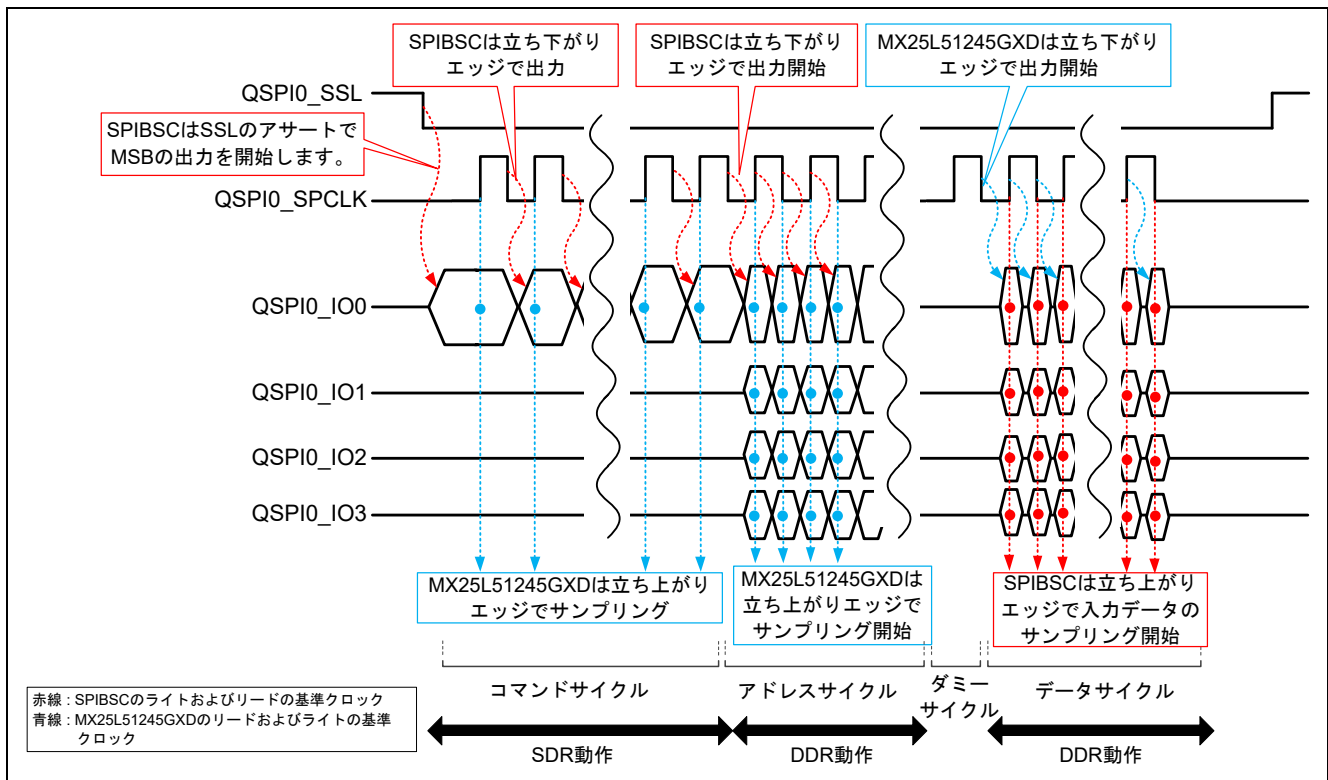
SPIBSCは立ち下がりエッジで出力

SPIBSCは立ち下がりエッジで出力開始

MX25L51245GXDは立ち下がりエッジで出力開始

QSPI0_SSL

SPIBSCはSSLのアサートでMSBの出力を開始します。

QSPI0_SPCLK

QSPI0_IO0

QSPI0_IO1

QSPI0_IO2

QSPI0_IO3

MX25L51245GXDは立ち上がりエッジでサンプリング

MX25L51245GXDは立ち上がりエッジでサンプリング開始

SPIBSCは立ち上がりエッジで入力データのサンプリング開始

赤線：SPIBSCのライトおよびリードの基準クロック
青線：MX25L51245GXDのリードおよびライトの基準クロック

コマンドサイクル

アドレスサイクル

ダミーサイクル

データサイクル

SDR動作

DDR動作

DDR動作